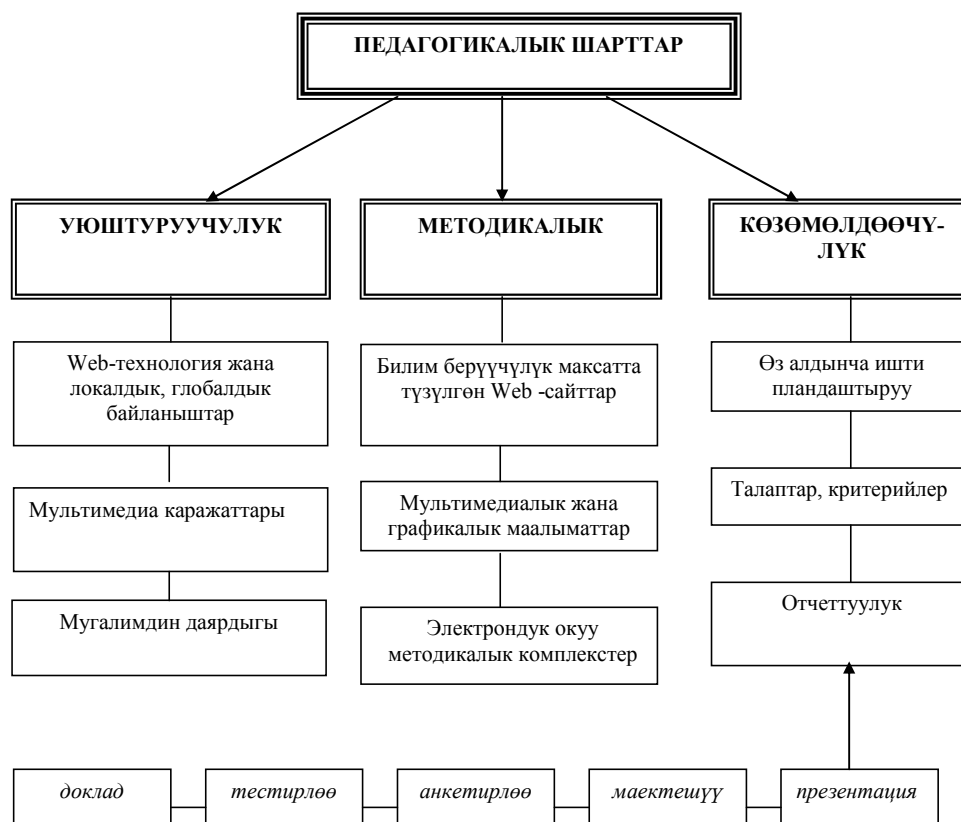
ПЕДАГОГИКАЛЫК ШАРТТАР

УЮШТУРУУЧУЛУК

Web-технология жана локалдык, глобалдык байланыштар

Мультимедиа каражаттары

Мугалимдин даярдыгы

МЕТОДИКАЛЫК

Билим берүүчүлүк максатта түзүлгөн Web -сайттар

Мультимедиалык жана графикалык маалыматтар

Электрондук окуу методикалык комплекстер

КӨЗӨМӨЛДӨӨЧҮЛҮК

Өз алдынча ишти пландаштыруу

Талаптар, критерийлер

Отчеттуулук

доклад

тестирлөө

анкетирлөө

маектешүү

презентация